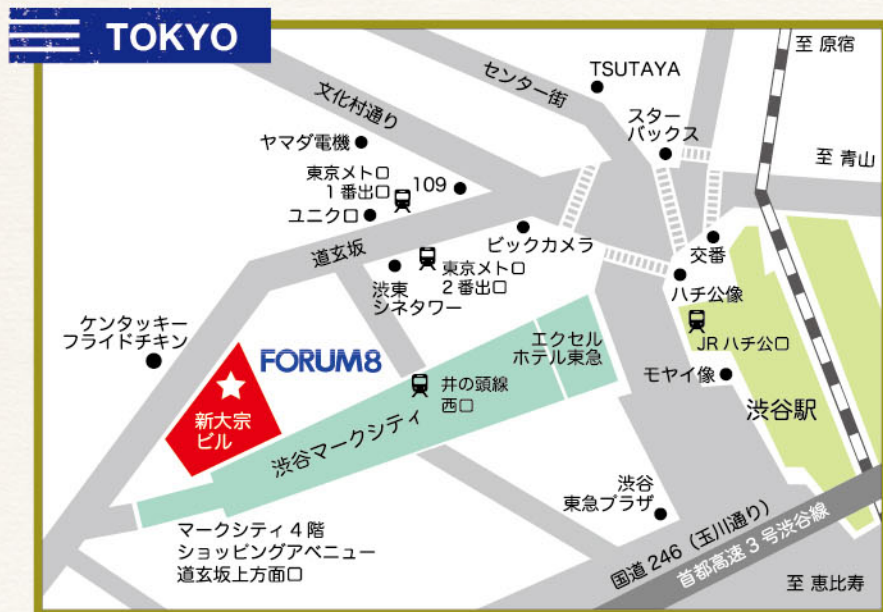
TOKYO

至 原宿

TSUTAYA

センター街

文化村通り

スターバックス

至 青山

ヤマダ電機

東京メトロ 1番出口

109

ユニクロ

ビックカメラ

道玄坂

交番

東京メトロ 2番出口

渋東シネタワー

ハチ公像

ケンタッキーフライドチキン

JR ハチ公口

エクセルホテル東急

FORUM8

井の頭線 西口

モヤイ像

新大宗ビル

渋谷駅

渋谷マークシティ

渋谷 東急プラザ

マークシティ 4 階 ショッピングアベニュー 道玄坂上方面口

国道 246（玉川通り）

首都高速 3 号渋谷線

至 恵比寿